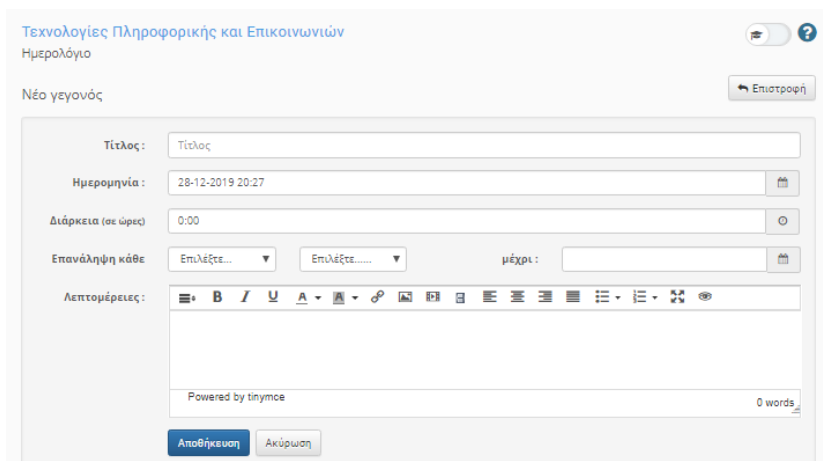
Τεχνολογίες Πληροφορικής και Επικοινωνιών
Ημερολόγιο

Νέο γεγονός

Επιστροφή

Τίτλος : Τίτλος

Ημερομηνία : 28-12-2019 20:27

Διάρκεια (σε ώρες) 0:00

Επανάληψη κάθε Επιλέξτε... Επιλέξτε...... μέχρι :

Λεπτομέρειες :

B I U A

Powered by tinymce

0 words

Αποθήκευση Ακύρωση